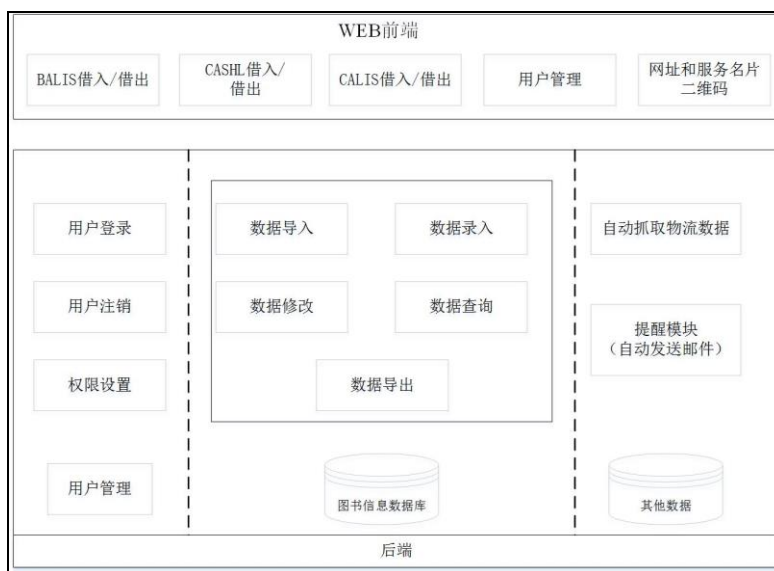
WEB前端

BALIS借入/借出

CASHL借入/借出

CALIS借入/借出

用户管理

网址和服务名片二维码

用户登录

用户注销

权限设置

用户管理

数据导入

数据录入

数据修改

数据查询

数据导出

图书信息数据库

自动抓取物流数据

提醒模块
（自动发送邮件）

其他数据

后端